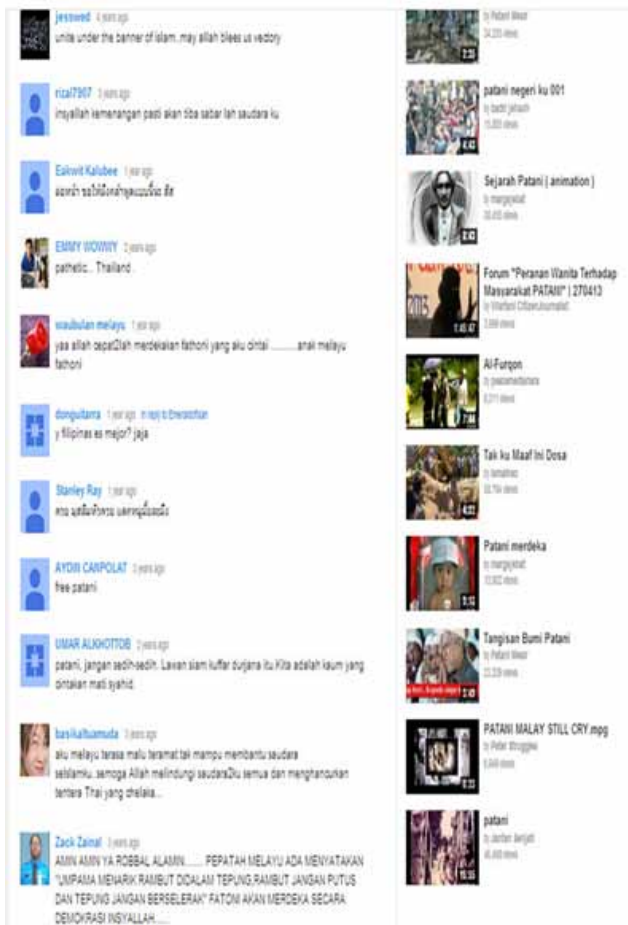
jessved 4 years ago
unite under the banner of islam..may allah bless us victory

rizal7907 3 years ago
insyallah kemenangan pasti akan tiba sabar lah saudara ku

Eakwit Kalubee 1 year ago
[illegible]

EMMY WOWWY 3 years ago
pathetic... Thailand .

wau bulan melayu 1 year ago
yaa allah cepat2lah merdekakan fathoni yang aku cintai ..........anak melayu fathoni

donguitarra 1 year ago in reply to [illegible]
y filipinas es mejor? jaja

Stanley Ray 1 year ago
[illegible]

AYDIN CANPOLAT 3 years ago
free patani

UMAR ALKHOTTOB 3 years ago
patani, jangan sedih-sedih. Lawan siam kuffar durjana itu Kita adalah kaum yang cintakan mati syahid.

basikaltuamuda 3 years ago
aku melayu terasa malu teramat tak mampu membantu saudara seislamku..semoga Allah melindungi saudara2ku semua dan menghancurkan tentera Thai yang celaka...

Zack Zainal 3 years ago
AMIN AMIN YA ROBBAL ALAMIN...... PEPATAH MELAYU ADA MENYATAKAN "UMPAMA MENARIK RAMBUT DIDALAM TEPUNG,RAMBUT JANGAN PUTUS DAN TEPUNG JANGAN BERSELERAK" FATONI AKAN MERDEKA SECARA DEMOKRASI INSYALLAH.....

by Patani Mear
34,225 views

patani negeri ku 001
by badri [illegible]
11,803 views

Sejarah Patani ( animation )
by margsyiekat
30,618 views

Forum "Peranan Wanita Terhadap Masyarakat PATANI" | 270413
by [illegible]
3,899 views

Al-Furqon
by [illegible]
6,211 views

Tak ku Maaf Ini Dosa
by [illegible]
53,754 views

Patani merdeka
by margsyiekat
10,802 views

Tangisan Bumi Patani
by Patani Mear
22,339 views

PATANI MALAY STILL CRY.mpg
by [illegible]
6,649 views

patani
by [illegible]
45,468 views